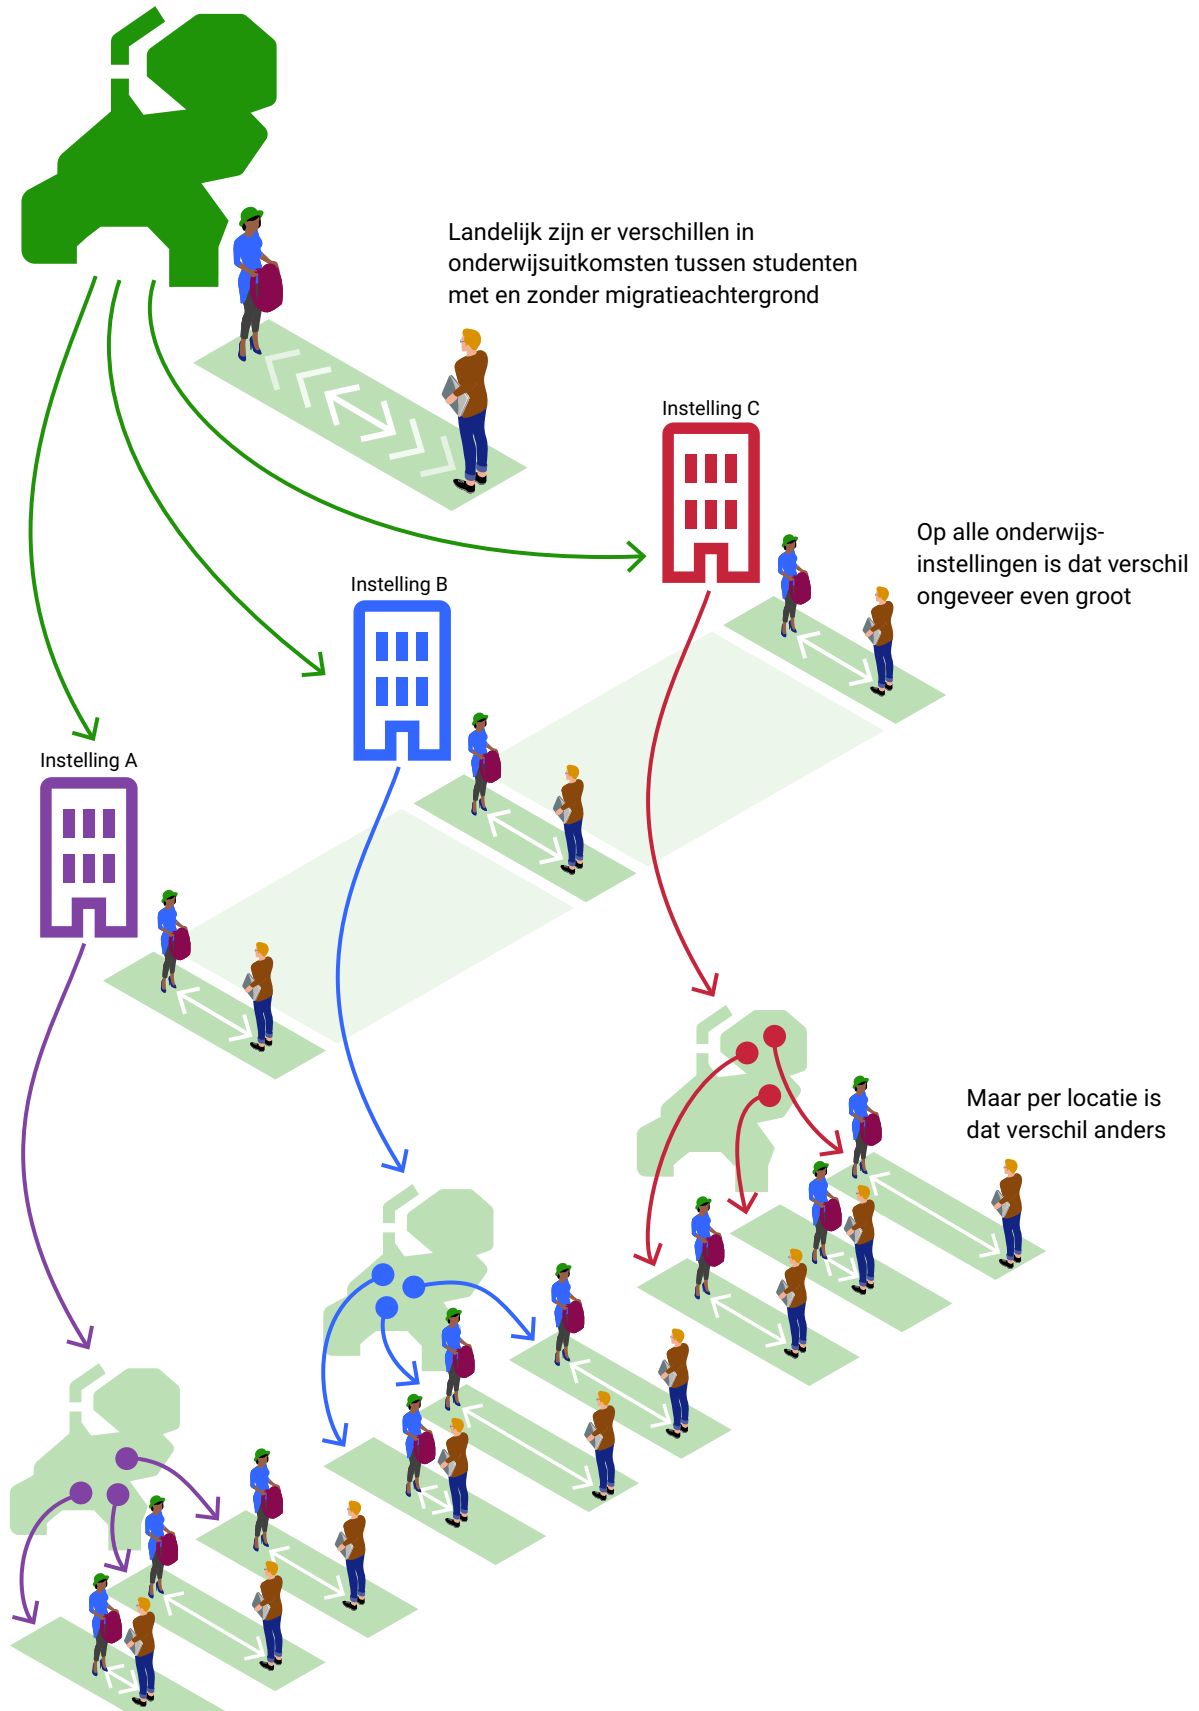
Landelijk zijn er verschillen in onderwijsuitkomsten tussen studenten met en zonder migratieachtergrond

Instelling C

Op alle onderwijsinstellingen is dat verschil ongeveer even groot

Instelling B

Instelling A

Maar per locatie is dat verschil anders